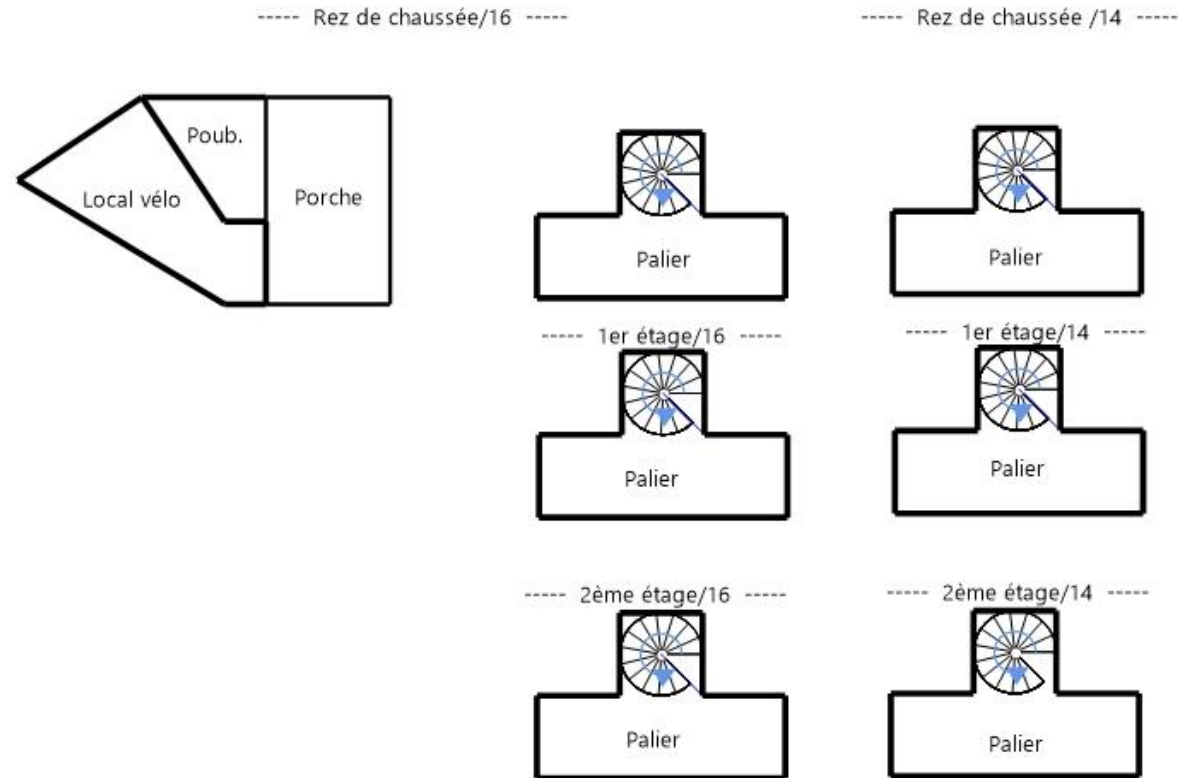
----- Rez de chaussée/16 -----

----- Rez de chaussée /14 -----

Poub.

Local vélo

Porche

Palier

Palier

----- 1er étage/16 -----

----- 1er étage/14 -----

Palier

Palier

----- 2ème étage/16 -----

----- 2ème étage/14 -----

Palier

Palier